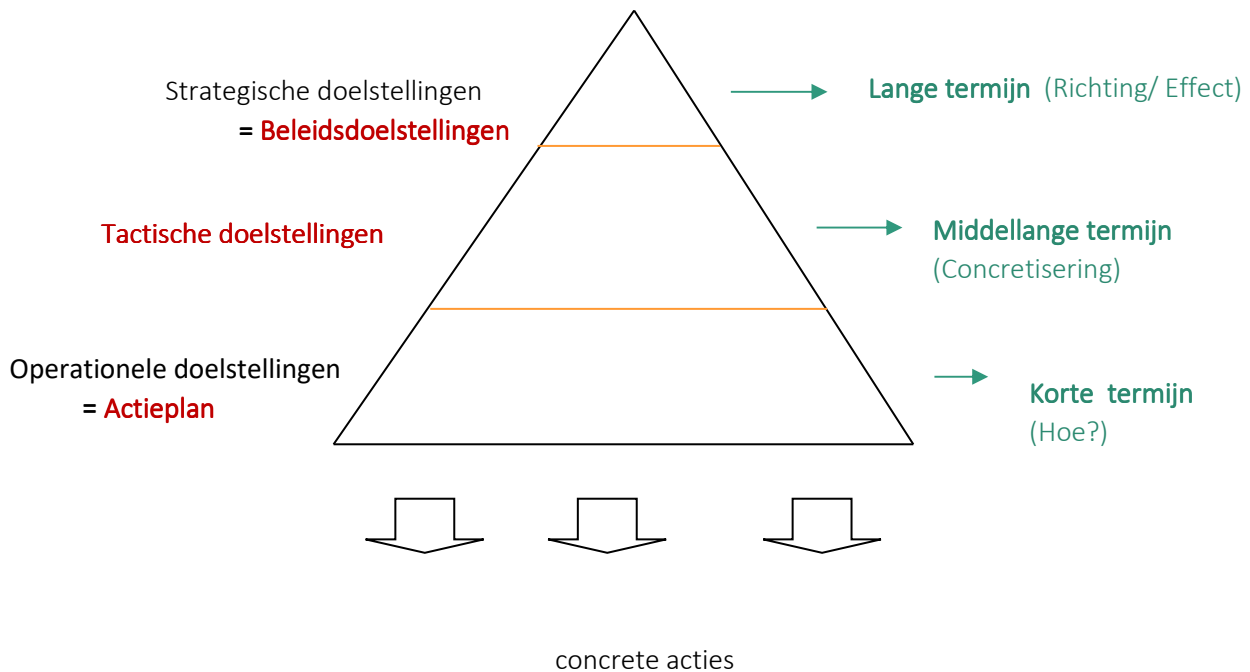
Strategische doelstellingen
= Beleidsdoelstellingen

Lange termijn (Richting/ Effect)

Tactische doelstellingen

Middellange termijn
(Concretisering)

Operationele doelstellingen
= Actieplan

Korte termijn
(Hoe?)

concrete acties